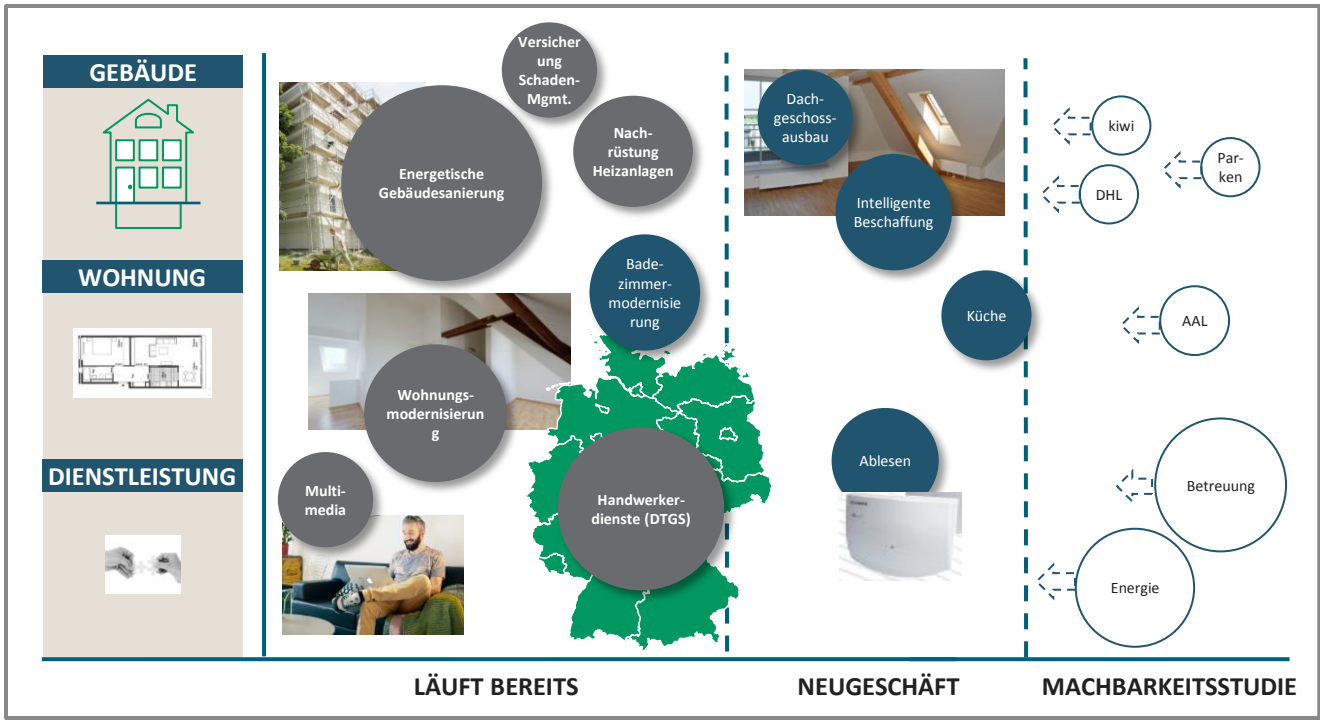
GEBÄUDE

WOHNUNG

DIENSTLEISTUNG

Versicherung Schaden-Mgmt.

Energetische Gebäudesanierung

Nachrüstung Heizanlagen

Badezimmermodernisierung

Wohnungsmodernisierung

Multimedia

Handwerkerdienste (DTGS)

Dachgeschossausbau

Intelligente Beschaffung

Küche

Ablesen

kiwi

Parken

DHL

AAL

Betreuung

Energie

LÄUFT BEREITS

NEUGESCHÄFT

MACHBARKEITSSTUDIE